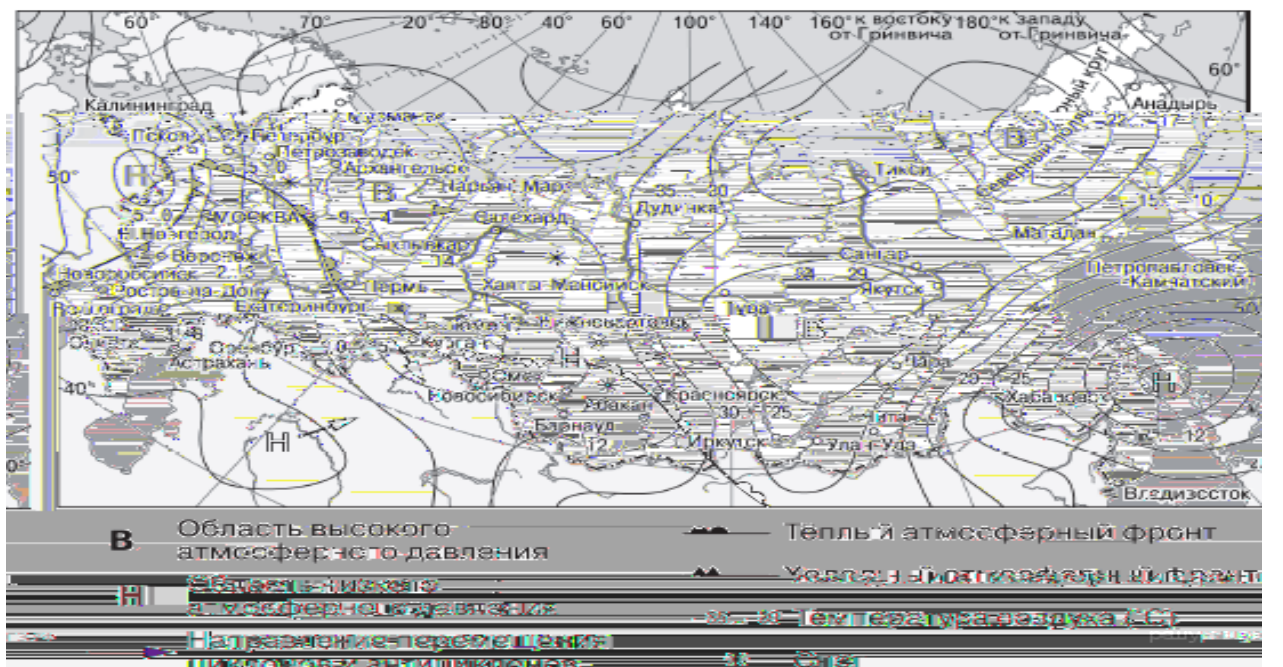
60° 70° 20° 80° 40° 60° 100° 140° 160° к востоку от Гринвича 180° к западу от Гринвича

60°

Калининград

Мурманск

Псков

С.-Петербург

Петрозаводск

Архангельск

Н

В

В

Нарьян-Мар

Тикси

Северный полярный круг

Анадырь

50°

Москва

Салехард

Дудинка

Магадан

Новгород

Воронеж

Сыктывкар

Сангар

Петропавловск-Камчатский

Новороссийск

Ростов-на-Дону

Пермь

Ханты-Мансийск

Якутск

Волгоград

Екатеринбург

Тура

Астрахань

Оренбург

Курган

Н

Омск

Красноярск

Хабаровск

Н

40°

Новосибирск

Абакан

Барнаул

Иркутск

Чита

Улан-Удэ

Н

Владивосток

-35 -20 -29 -25 -15 -10 30 25 12 12 14 9 29 -17

В Область высокого атмосферного давления

Тёплый атмосферный фронт

Н Область низкого атмосферного давления

Холодный атмосферный фронт

Направление перемещения циклонов/антициклонов

-35 -20 Температура воздуха, (°C)

Снег